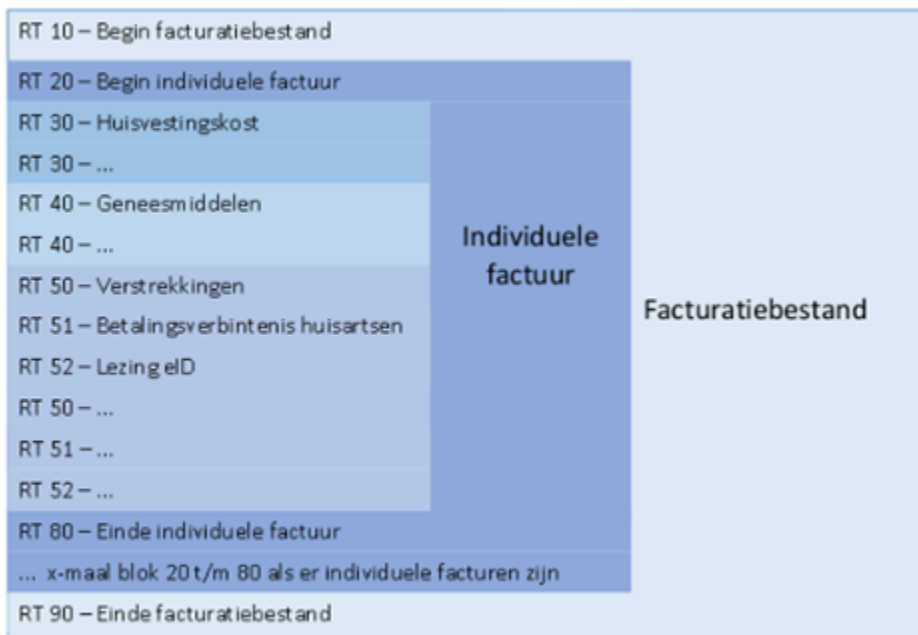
RT 10 – Begin facturatiebestand

RT 20 – Begin individuele factuur

RT 30 – Huisvestingskost

RT 30 – ...

RT 40 – Geneesmiddelen

RT 40 – ...

RT 50 – Verstrekkingen

RT 51 – Betalingsverbintenis huisartsen

RT 52 – Lezing eID

RT 50 – ...

RT 51 – ...

RT 52 – ...

Individuele factuur

Facturatiebestand

RT 80 – Einde individuele factuur

... x-maal blok 20 t/m 80 als er individuele facturen zijn

RT 90 – Einde facturatiebestand